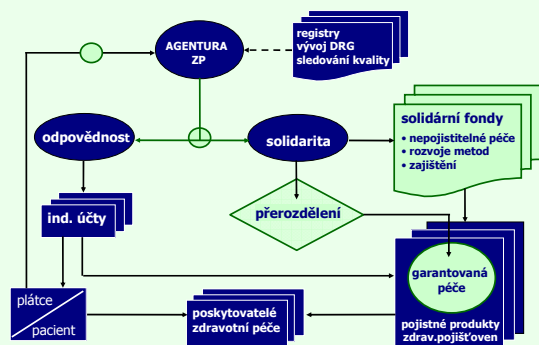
AGENTURA ZP

registry
vývoj DRG
sledování kvality

odpovědnost

solidarita

solidární fondy
• nepojistitelné péče
• rozvoje metod
• zajištění

přerozdělení

ind. účty

garantovaná péče

plátce
pacient

poskytovatelé zdravotní péče

pojistné produkty zdrav.pojišťoven